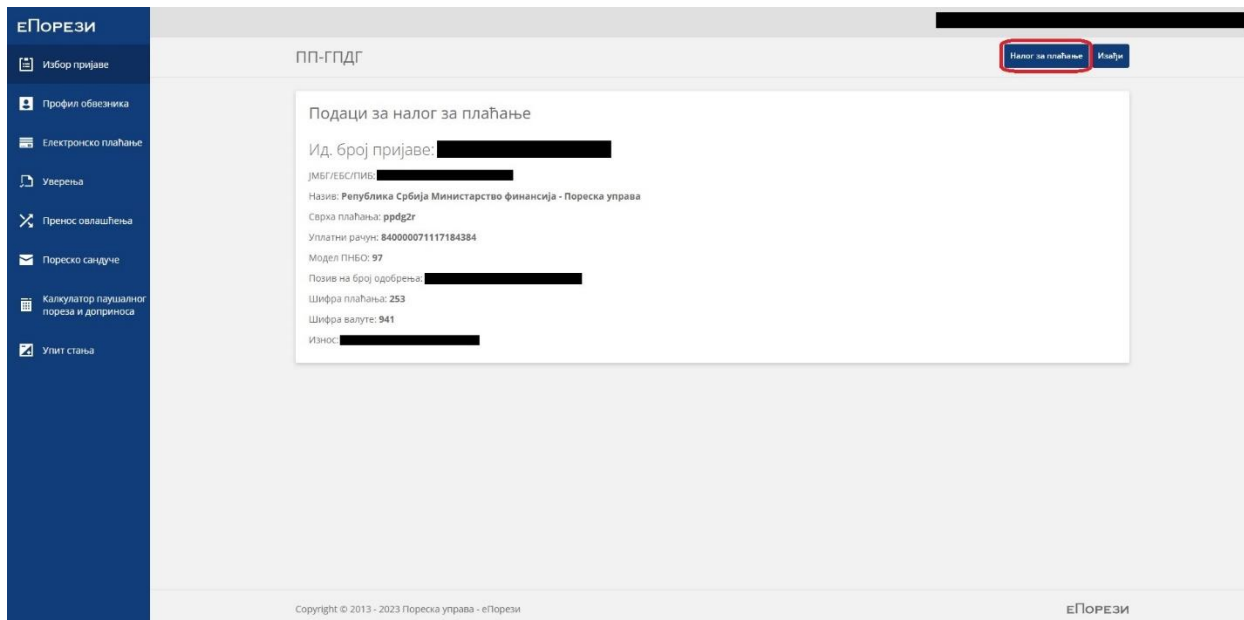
еПорези

Избор пријаве

Профил обвезника

Електронско плаћање

Уверења

Пренос овлашћења

Пореско сандуче

Калкулатор паушалног пореза и доприноса

Упит стања

ПП-ГПДГ

Налог за плаћање

Изађи

Подаци за налог за плаћање

Ид. број пријаве: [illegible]

ЈМБГ/ЕБС/ПИБ: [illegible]

Назив: **Република Србија Министарство финансија - Пореска управа**

Сврха плаћања: **ppdg2r**

Уплатни рачун: **840000071117184384**

Модел ПНБО: **97**

Позив на број одобрења: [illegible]

Шифра плаћања: **253**

Шифра валуте: **941**

Износ: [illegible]

Copyright © 2013 - 2023 Пореска управа - еПорези

еПорези